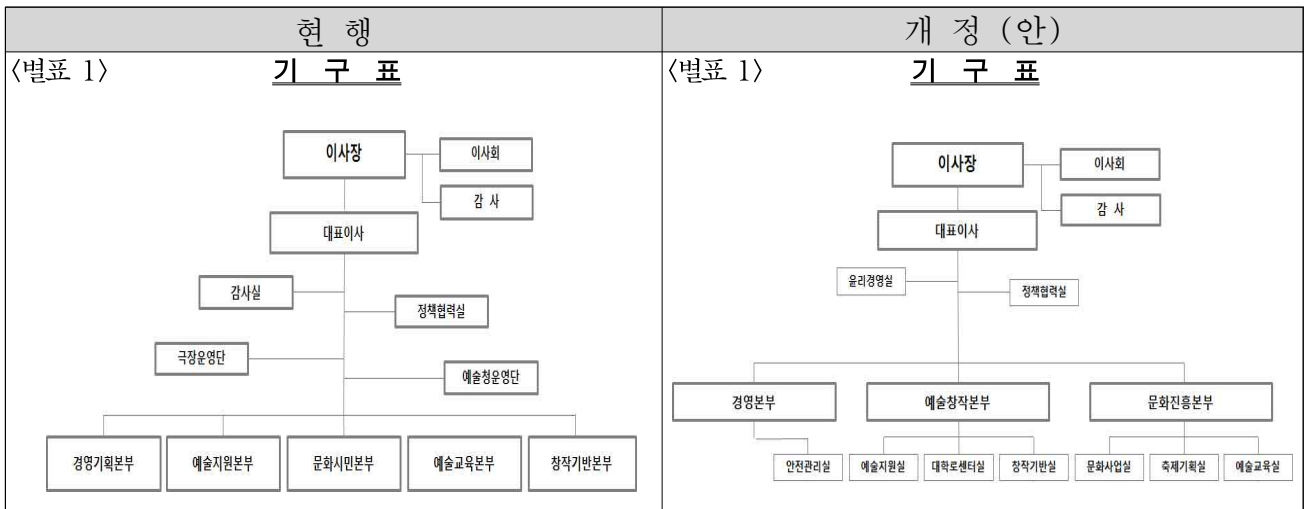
| 현 행 | 개 정 (안) |
|---|---|
| 〈별표 1〉 **기 구 표**<br>이사장<br>이사회<br>감 사<br>대표이사<br>감사실<br>정책협력실<br>극장운영단<br>예술청운영단<br>경영기획본부<br>예술지원본부<br>문화시민본부<br>예술교육본부<br>창작기반본부 | 〈별표 1〉 **기 구 표**<br>이사장<br>이사회<br>감 사<br>대표이사<br>윤리경영실<br>정책협력실<br>경영본부<br>예술창작본부<br>문화진흥본부<br>안전관리실<br>예술지원실<br>대학로센터실<br>창작기반실<br>문화사업실<br>축제기획실<br>예술교육실 |